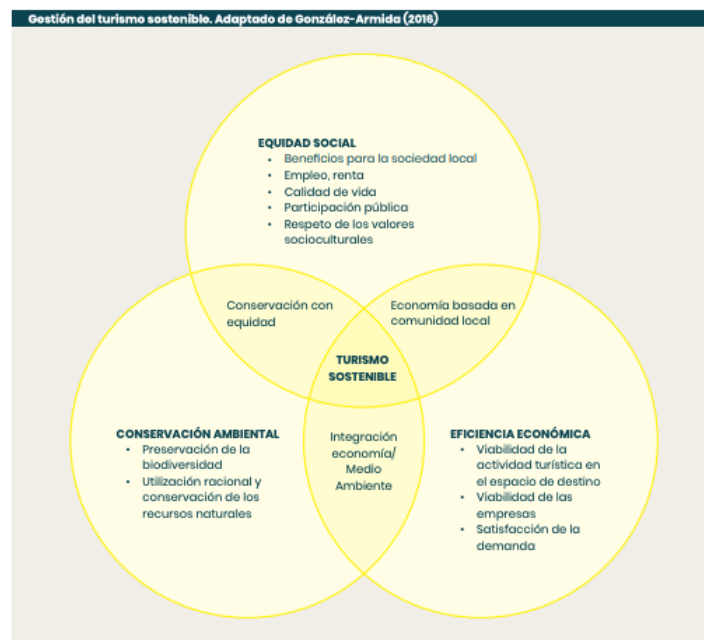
Gestión del turismo sostenible. Adaptado de González-Armida (2016)

EQUIDAD SOCIAL
- Beneficios para la sociedad local
- Empleo, renta
- Calidad de vida
- Participación pública
- Respeto de los valores socioculturales

Conservación con equidad

Economía basada en comunidad local

TURISMO SOSTENIBLE

CONSERVACIÓN AMBIENTAL
- Preservación de la biodiversidad
- Utilización racional y conservación de los recursos naturales

Integración economía/ Medio Ambiente

EFICIENCIA ECONÓMICA
- Viabilidad de la actividad turística en el espacio de destino
- Viabilidad de las empresas
- Satisfacción de la demanda